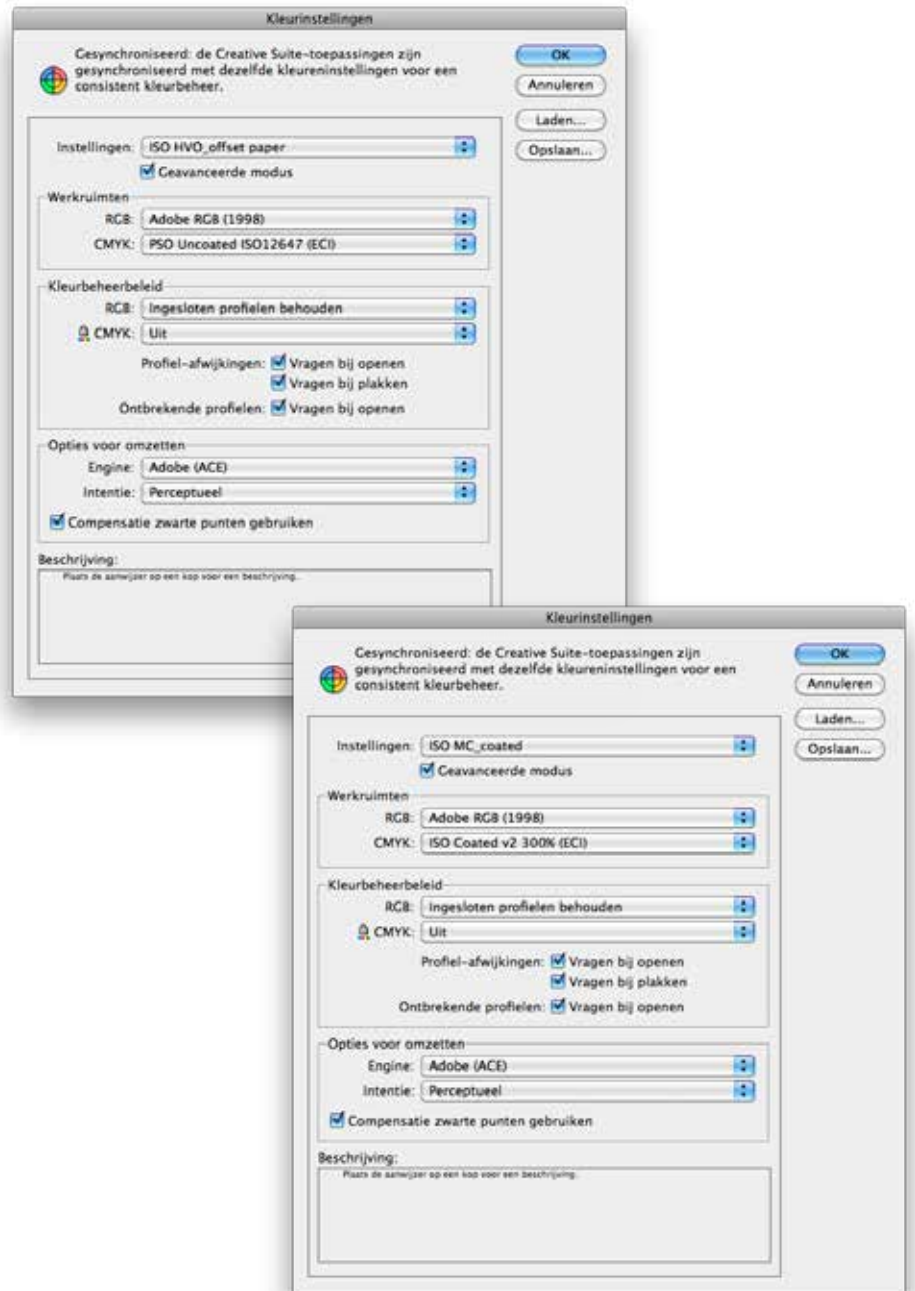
Kleurinstellingen

Gesynchroniseerd: de Creative Suite-toepassingen zijn gesynchroniseerd met dezelfde kleureninstellingen voor een consistent kleurbeheer.

OK
Annuleren
Laden...
Opslaan...

Instellingen: ISO HVO_offset paper
Geavanceerde modus

Werkruimten
RGB: Adobe RGB (1998)
CMYK: PSO Uncoated ISO12647 (ECI)

Kleurbeheerbeleid
RGB: Ingesloten profielen behouden
CMYK: Uit
Profiel-afwijkingen: Vragen bij openen
Vragen bij plakken
Ontbrekende profielen: Vragen bij openen

Opties voor omzetten
Engine: Adobe (ACE)
Intentie: Perceptueel
Compensatie zwarte punten gebruiken

Beschrijving:
Plaats de aanwijzer op een kop voor een beschrijving.

Kleurinstellingen

Gesynchroniseerd: de Creative Suite-toepassingen zijn gesynchroniseerd met dezelfde kleureninstellingen voor een consistent kleurbeheer.

OK
Annuleren
Laden...
Opslaan...

Instellingen: ISO MC_coated
Geavanceerde modus

Werkruimten
RGB: Adobe RGB (1998)
CMYK: ISO Coated v2 300% (ECI)

Kleurbeheerbeleid
RGB: Ingesloten profielen behouden
CMYK: Uit
Profiel-afwijkingen: Vragen bij openen
Vragen bij plakken
Ontbrekende profielen: Vragen bij openen

Opties voor omzetten
Engine: Adobe (ACE)
Intentie: Perceptueel
Compensatie zwarte punten gebruiken

Beschrijving:
Plaats de aanwijzer op een kop voor een beschrijving.